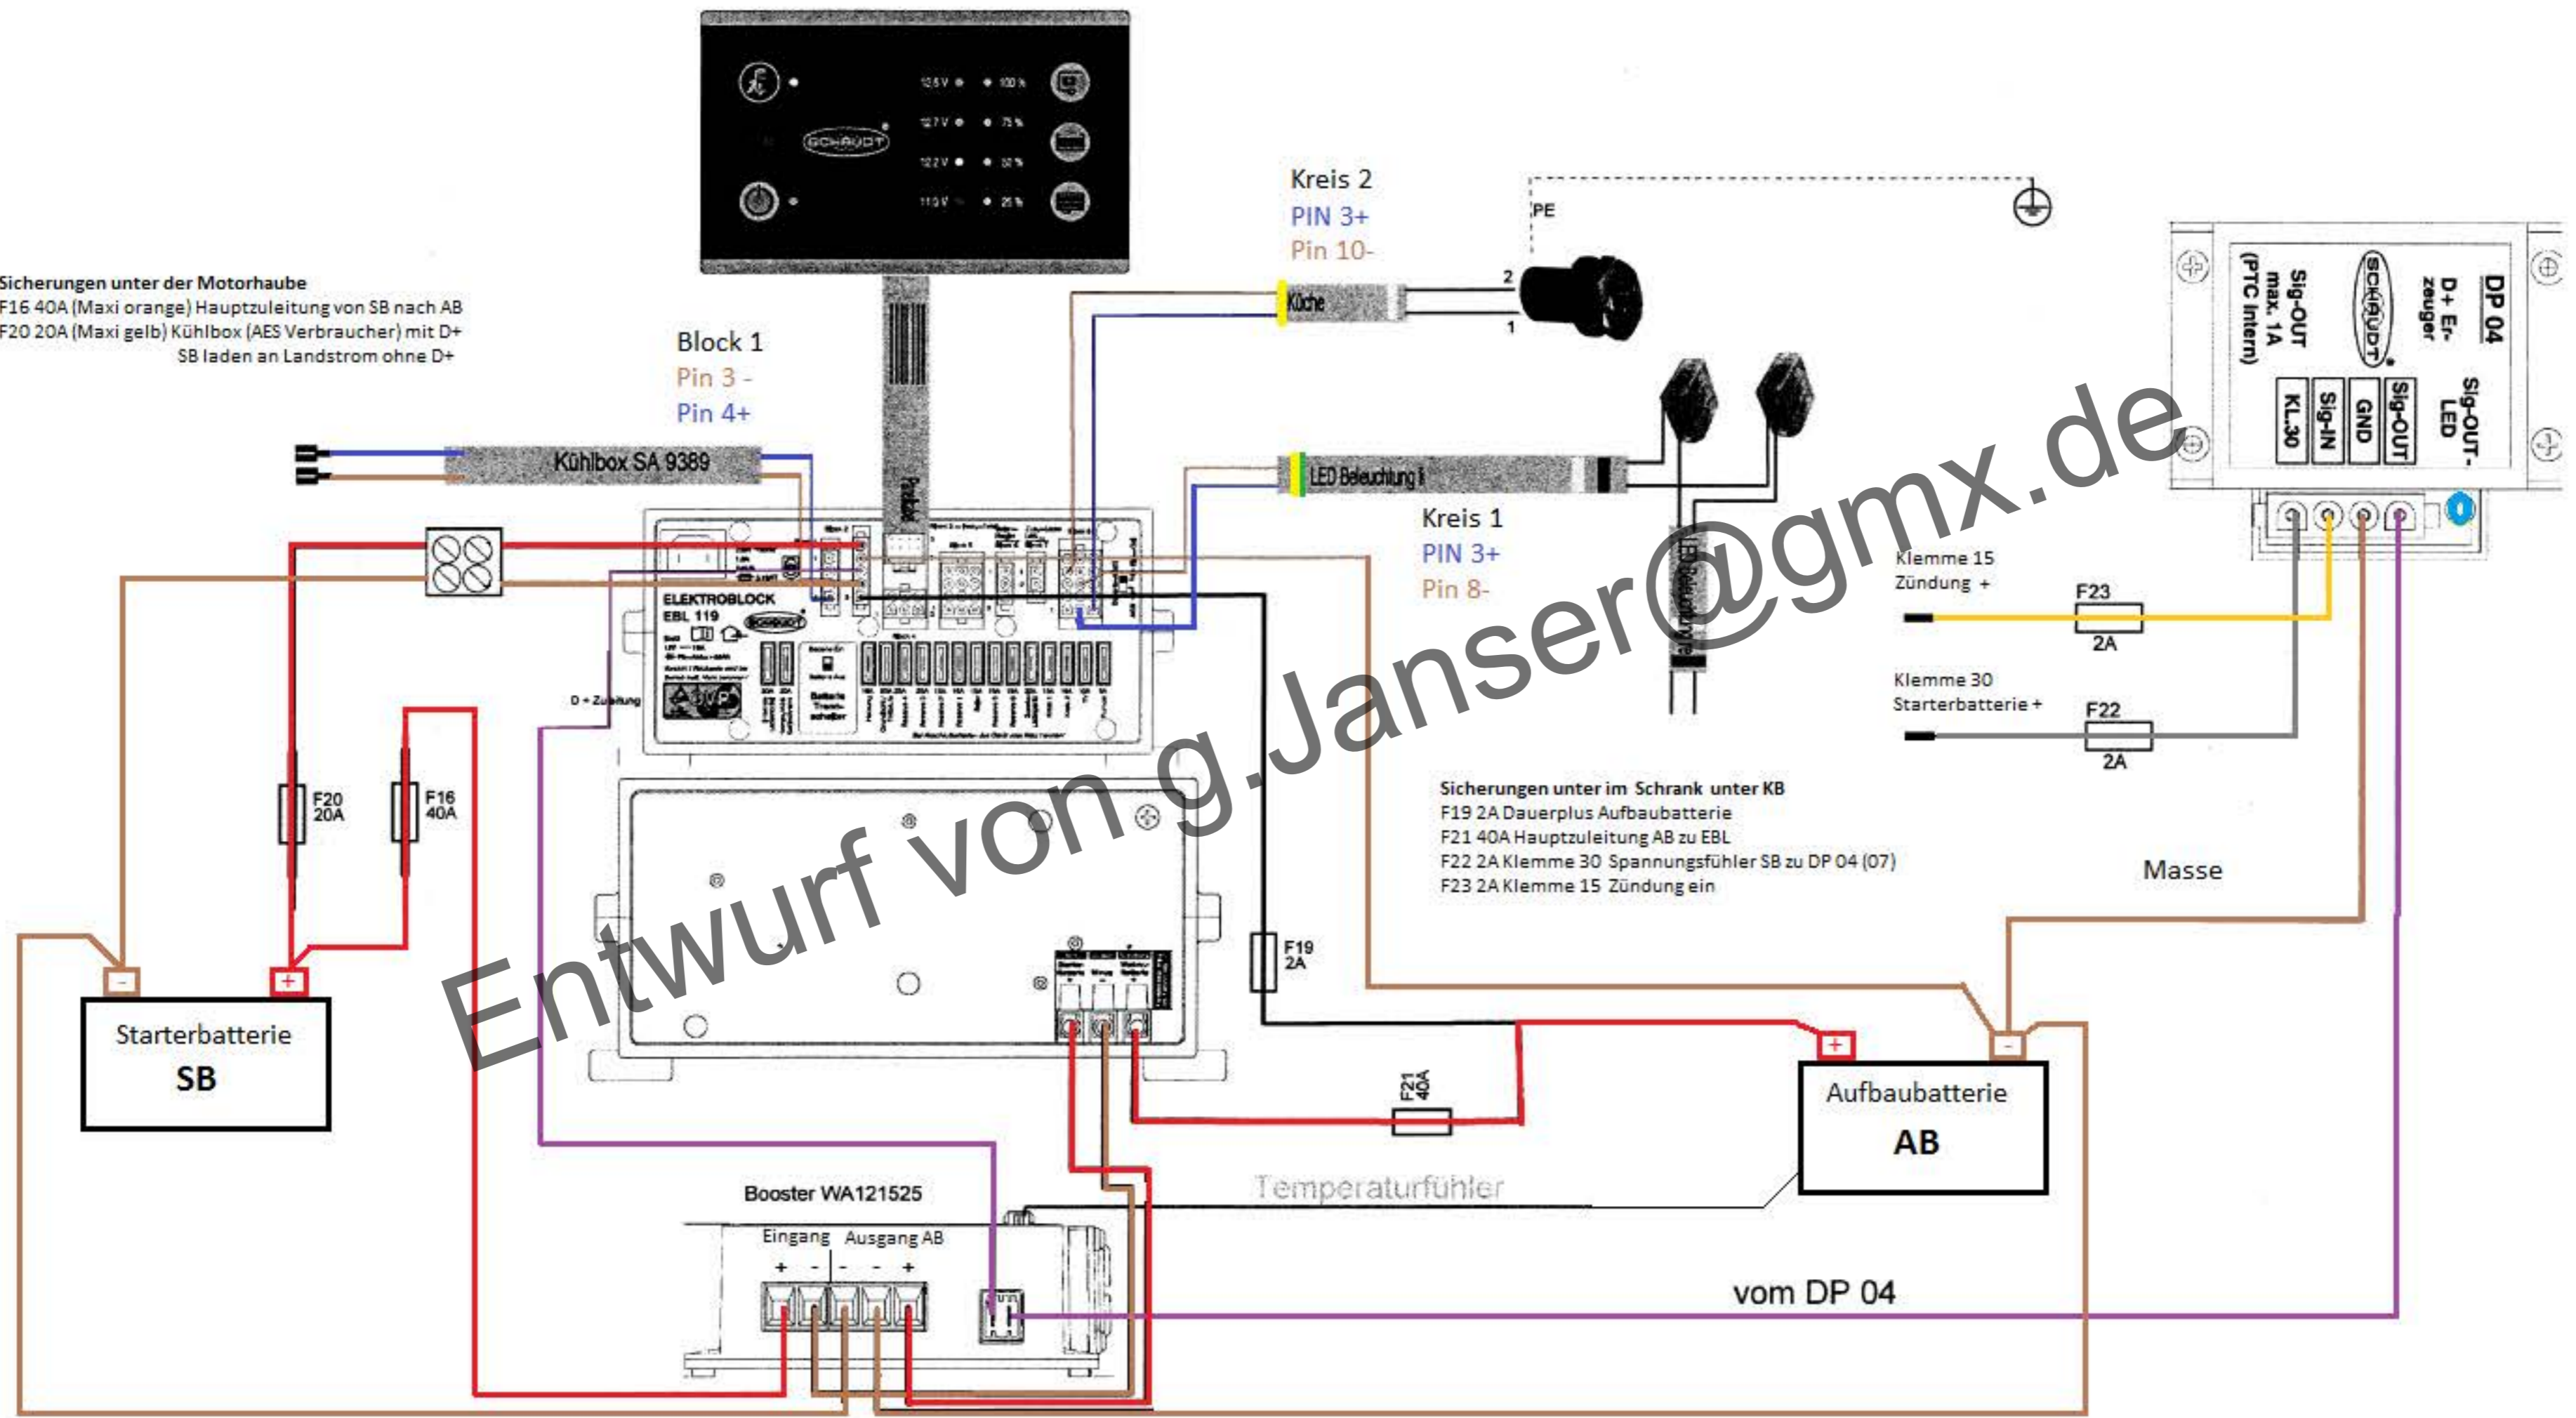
12,5 V 100 %
12,7 V 75 %
12,2 V 50 %
11,0 V 25 %
SCHAUDT

Kreis 2
PIN 3+
Pin 10-

PE

Küche
2
1

Sicherungen unter der Motorhaube
F16 40A (Maxi orange) Hauptzuleitung von SB nach AB
F20 20A (Maxi gelb) Kühlbox (AES Verbraucher) mit D+
SB laden an Landstrom ohne D+

Block 1
Pin 3 -
Pin 4+

Kühlbox SA 9389

LED Beleuchtung

Kreis 1
PIN 3+
Pin 8-

DP 04
D+ Erzeuger
SCHAUDT
Sig-OUT max. 1A (PTC intern)
Sig-OUT-LED
Sig-OUT
GND
Sig-IN
KL.30

Klemme 15
Zündung +
F23
2A

Klemme 30
Starterbatterie +
F22
2A

ELEKTROBLOCK
EBL 119
SCHAUDT

D + Zuleitung

LED Beleuchtung

Sicherungen unter im Schrank unter KB
F19 2A Dauerplus Aufbaubatterie
F21 40A Hauptzuleitung AB zu EBL
F22 2A Klemme 30 Spannungsfühler SB zu DP 04 (07)
F23 2A Klemme 15 Zündung ein

Masse

F20
20A

F16
40A

F19
2A

Entwurf von g.Janser@gmx.de

Starterbatterie
SB

F21
40A

Aufbaubatterie
AB

Temperaturfühler

Booster WA121525
Eingang Ausgang AB
+ - - - +

vom DP 04